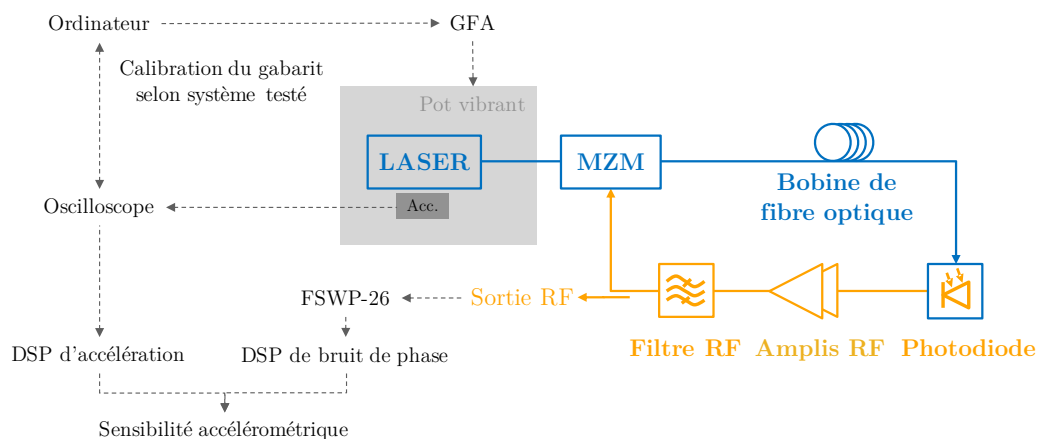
Ordinateur
GFA
Calibration du gabarit selon système testé
Pot vibrant
LASER
MZM
Bobine de fibre optique
Oscilloscope
Acc.
FSWP-26
Sortie RF
Filtre RF
Amplis RF
Photodiode
DSP d'accélération
DSP de bruit de phase
Sensibilité accélérométrique